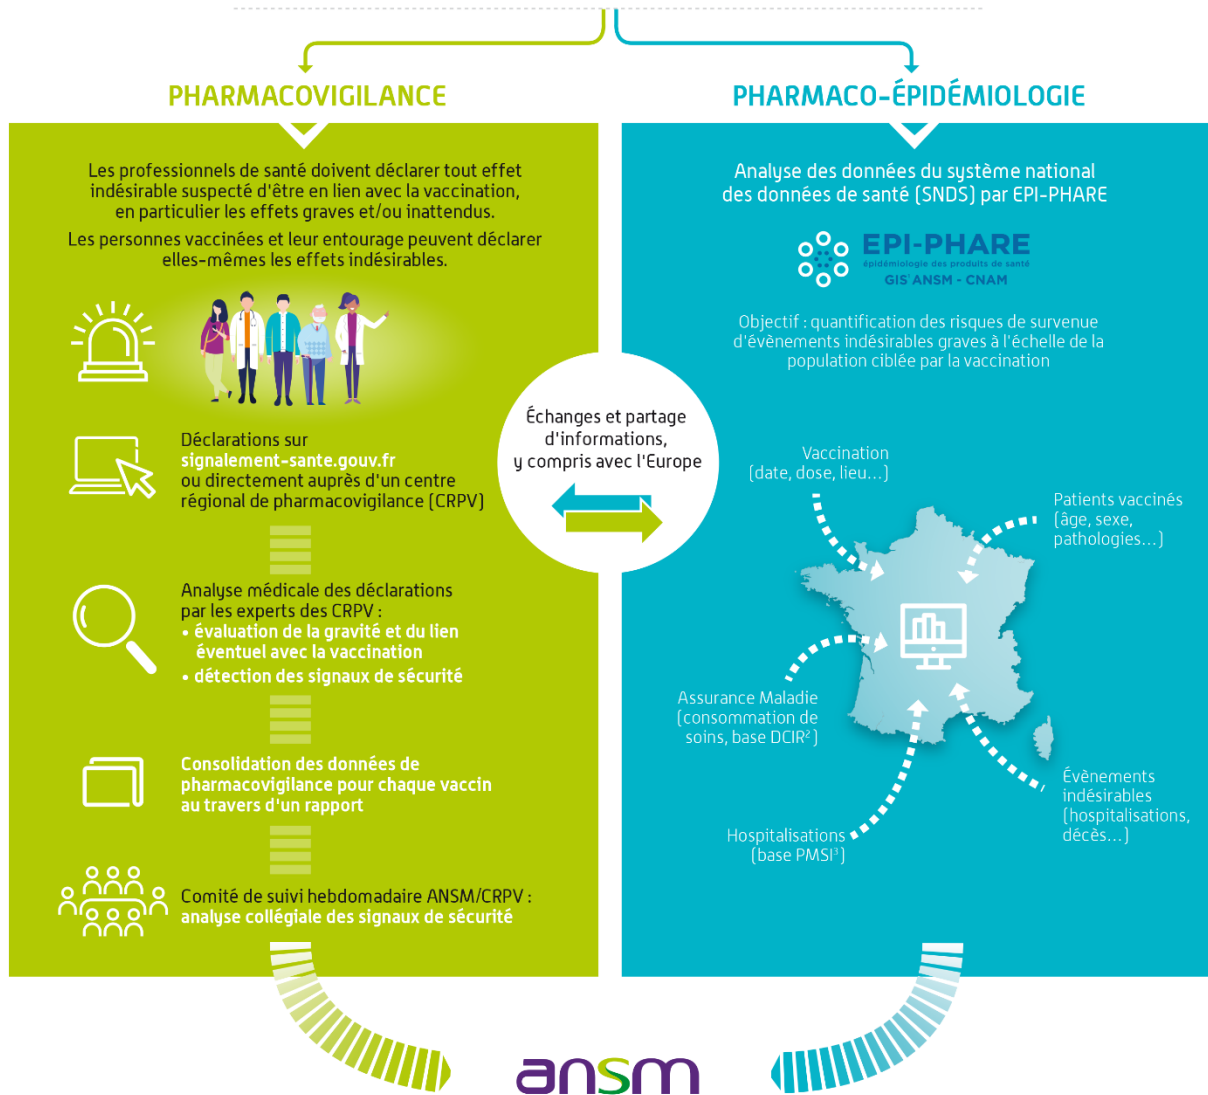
PHARMACOVIGILANCE

PHARMACO-ÉPIDÉMIOLOGIE

Les professionnels de santé doivent déclarer tout effet indésirable suspecté d'être en lien avec la vaccination, en particulier les effets graves et/ou inattendus.

Les personnes vaccinées et leur entourage peuvent déclarer elles-mêmes les effets indésirables.

Déclarations sur signalement-sante.gouv.fr ou directement auprès d'un centre régional de pharmacovigilance (CRPV)

Analyse médicale des déclarations par les experts des CRPV :
• évaluation de la gravité et du lien éventuel avec la vaccination
• détection des signaux de sécurité

Consolidation des données de pharmacovigilance pour chaque vaccin au travers d'un rapport

Comité de suivi hebdomadaire ANSM/CRPV : analyse collégiale des signaux de sécurité

Échanges et partage d'informations, y compris avec l'Europe

Analyse des données du système national des données de santé (SNDS) par EPI-PHARE

EPI-PHARE
épidémiologie des produits de santé
GIS ANSM - CNAM

Objectif : quantification des risques de survenue d'évènements indésirables graves à l'échelle de la population ciblée par la vaccination

Vaccination (date, dose, lieu…)

Patients vaccinés (âge, sexe, pathologies…)

Assurance Maladie (consommation de soins, base DCIR$^2$)

Hospitalisations (base PMSI$^3$)

Évènements indésirables (hospitalisations, décès…)

ansm